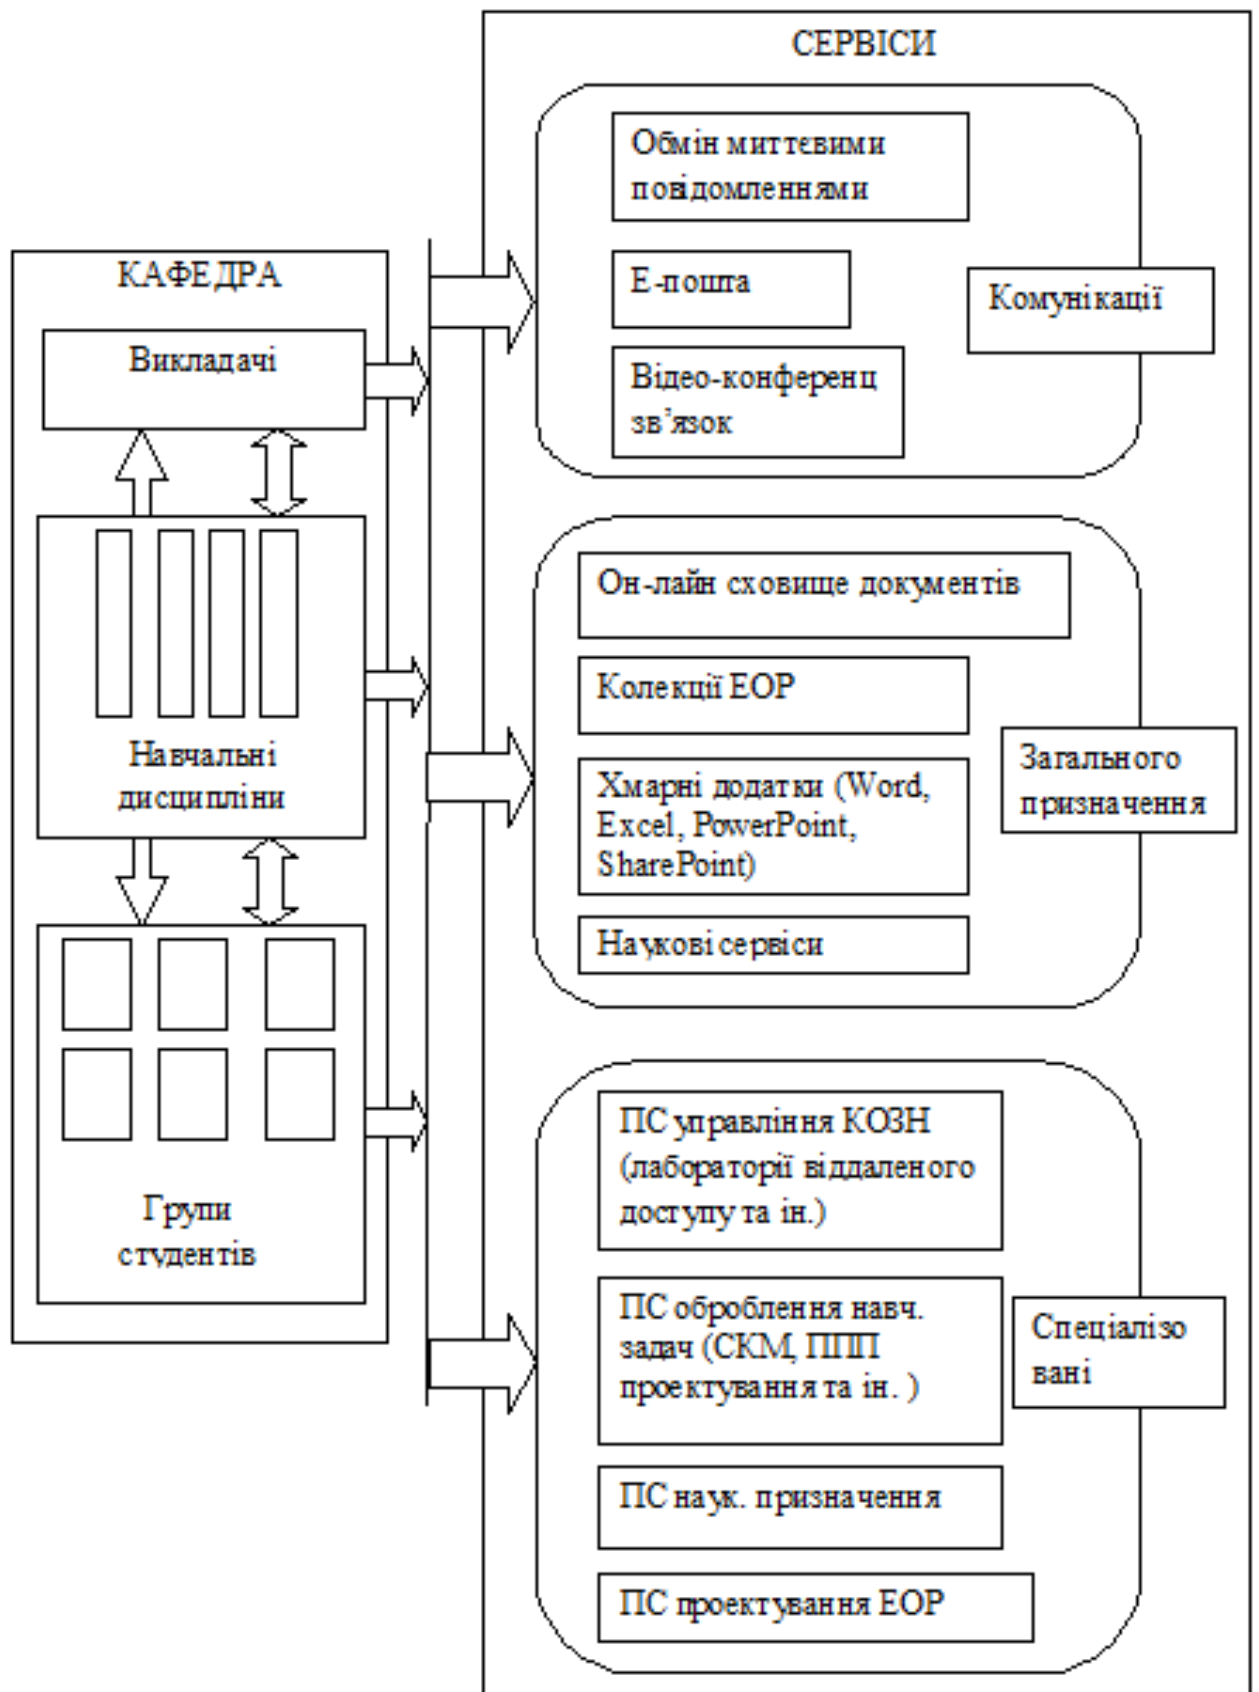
СЕРВІСИ

Обмін миттєвими повідомленнями

Е-пошта

Відео-конференц зв'язок

Комунікації

КАФЕДРА

Викладачі

Навчальні дисципліни

Групи студентів

Он-лайн сховище документів

Колекції ЕОР

Хмарні додатки (Word, Excel, PowerPoint, SharePoint)

Наукові сервіси

Загального призначення

ПС управління КОЗН (лабораторії віддаленого доступу та ін.)

ПС оброблення навч. задач (СКМ, ППП проектування та ін. )

ПС наук. призначення

ПС проектування ЕОР

Спеціалізо вані